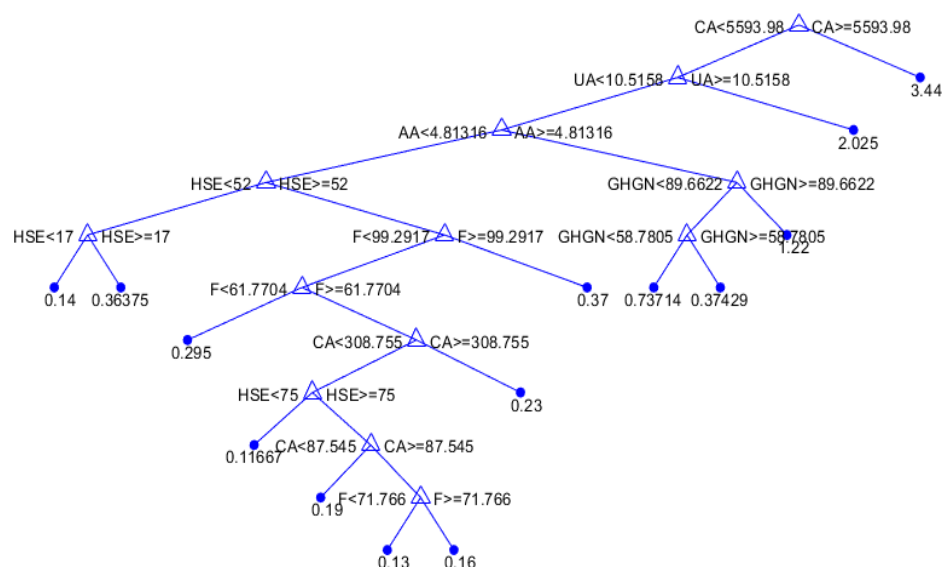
CA<5593.98 CA>=5593.98
UA<10.5158 UA>=10.5158
3.44
AA<4.81316 AA>=4.81316
2.025
HSE<52 HSE>=52
GHGN<89.6622 GHGN>=89.6622
HSE<17 HSE>=17
F<99.2917 F>=99.2917
GHGN<58.7805 GHGN>=58.7805
1.22
0.14 0.36375
F<61.7704 F>=61.7704
0.37
0.73714 0.37429
0.295
CA<308.755 CA>=308.755
HSE<75 HSE>=75
0.23
0.11667
CA<87.545 CA>=87.545
0.19
F<71.766 F>=71.766
0.13 0.16